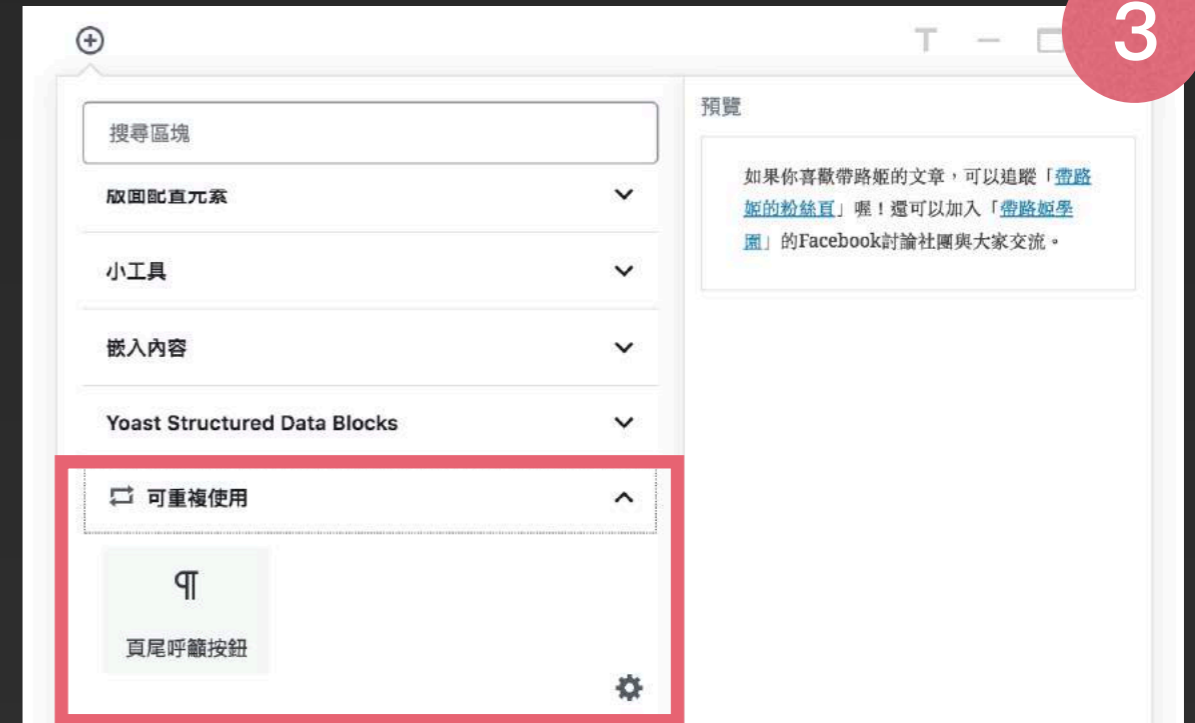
3

搜尋區塊

版面配置元素

小工具

嵌入內容

Yoast Structured Data Blocks

可重複使用

¶

頁尾呼籲按鈕

預覽

如果你喜歡帶路姬的文章，可以追蹤「帶路姬的粉絲頁」喔！還可以加入「帶路姬學園」的Facebook討論社團與大家交流。